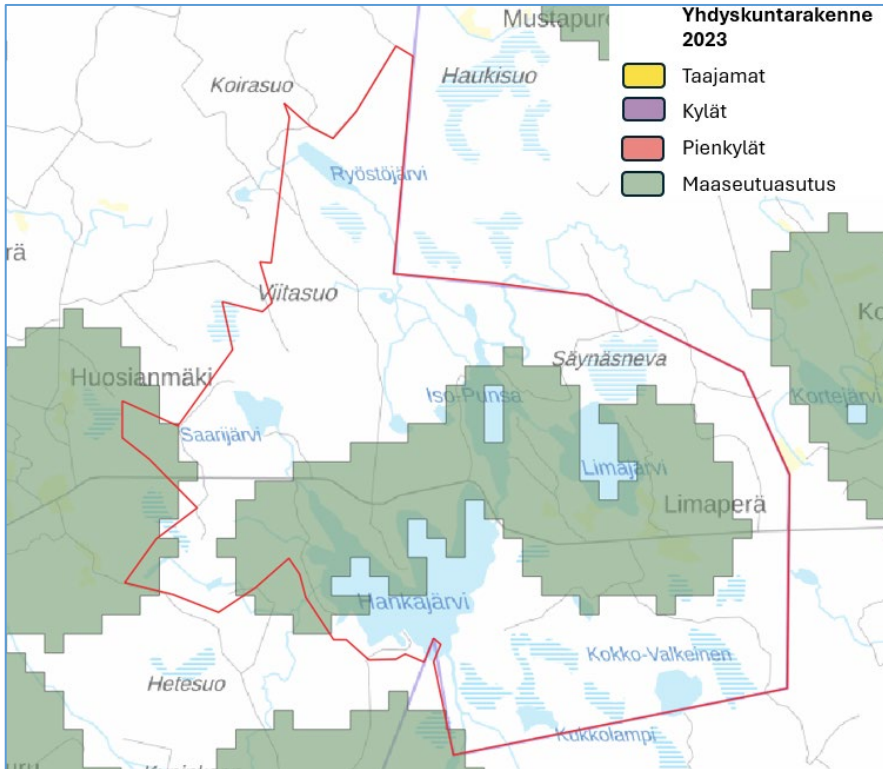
Yhdyskuntarakenne 2023

Taajamat

Kylät

Pienkylät

Maaseutuasutus

Mustapuro

Haukisuo

Koirasuo

Ryöstöjärvi

rä

Viitasuo

Säynäsneva

Huosianmäki

Iso-Punsa

Saarijärvi

Limajärvi

Limaperä

Kortejärvi

Ko

Hankajärvi

Kokko-Valkeinen

Hetesuo

Kokkolampi